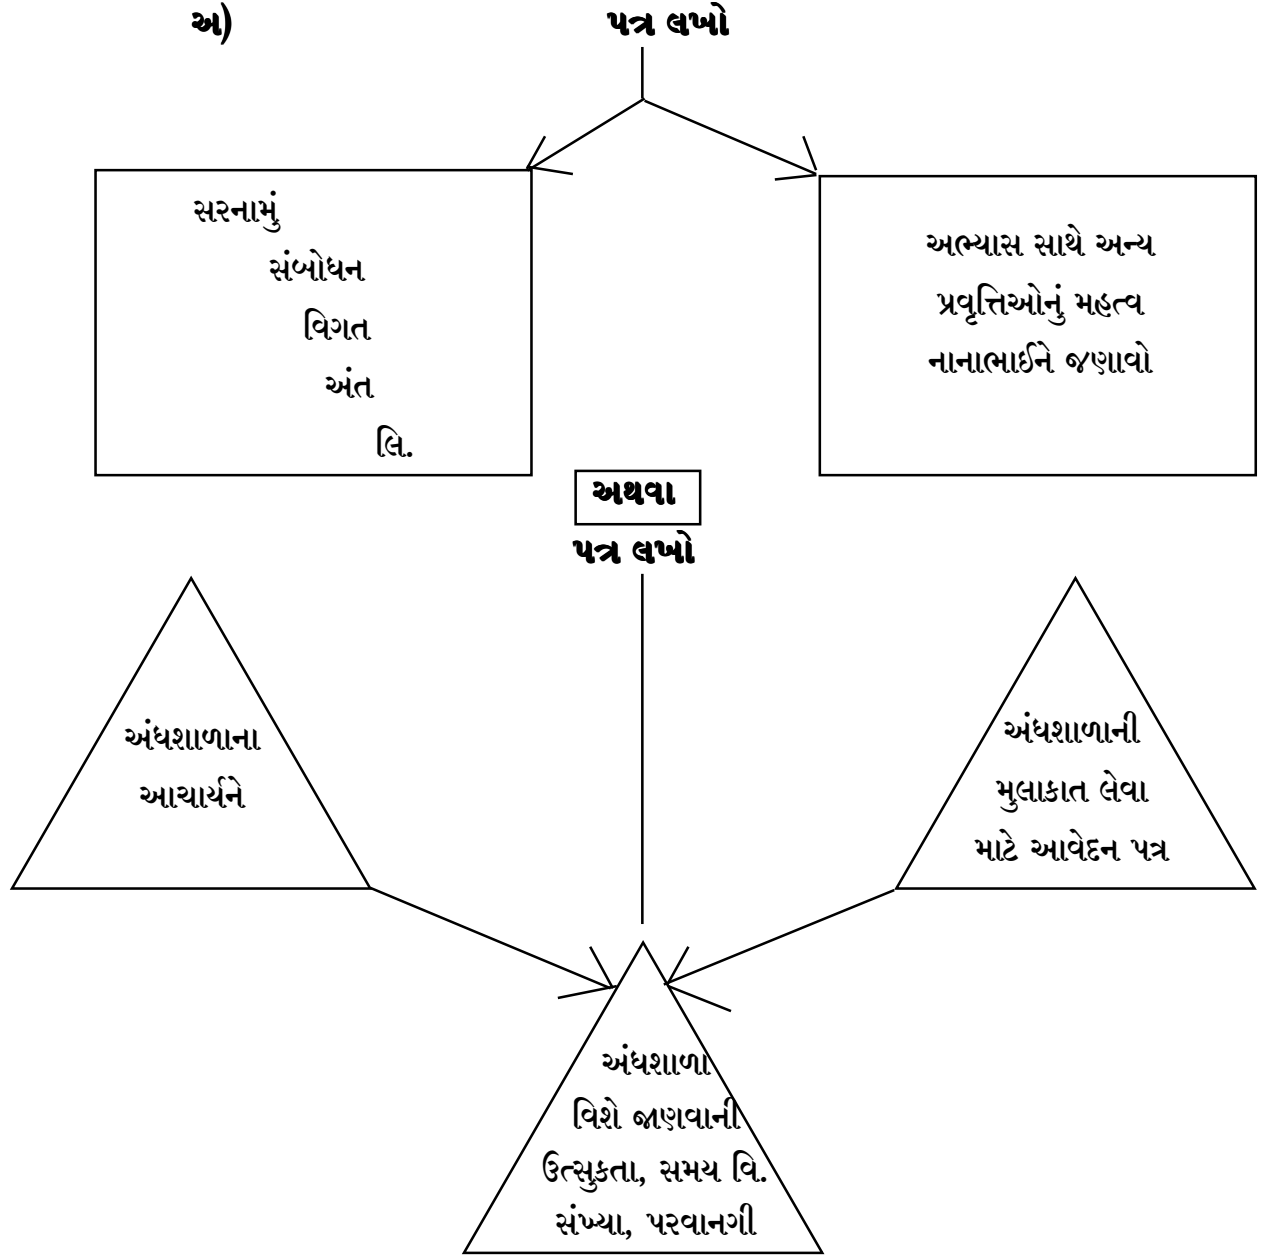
અ) પત્ર લખો

સરનામું
સંબોધન
વિગત
અંત
લિ.

અભ્યાસ સાથે અન્ય પ્રવૃત્તિઓનું મહત્વ નાનાભાઈને જણાવો

અથવા

પત્ર લખો

અંધશાળાના આચાર્યને

અંધશાળાની મુલાકાત લેવા માટે આવેદન પત્ર

અંધશાળા વિશે જાણવાની ઉત્સુકતા, સમય વિ. સંખ્યા, પરવાનગી